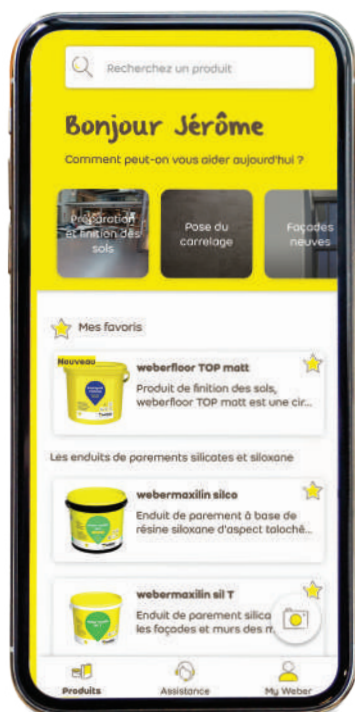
Recherchez un produit

Bonjour Jérôme

Comment peut-on vous aider aujourd'hui ?

Préparation et finition des sols

Pose du carrelage

Façades neuves

Mes favoris

Nouveau

weberfloor TOP matt

Produit de finition des sols, weberfloor TOP matt est une cir...

Les enduits de parements silicates et siloxane

webermaxilin silco

Enduit de parement à base de résine siloxane d'aspect taloché...

webermaxilin sil T

Enduit de parement silica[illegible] les façades et murs des m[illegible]

Produits

Assistance

My Weber